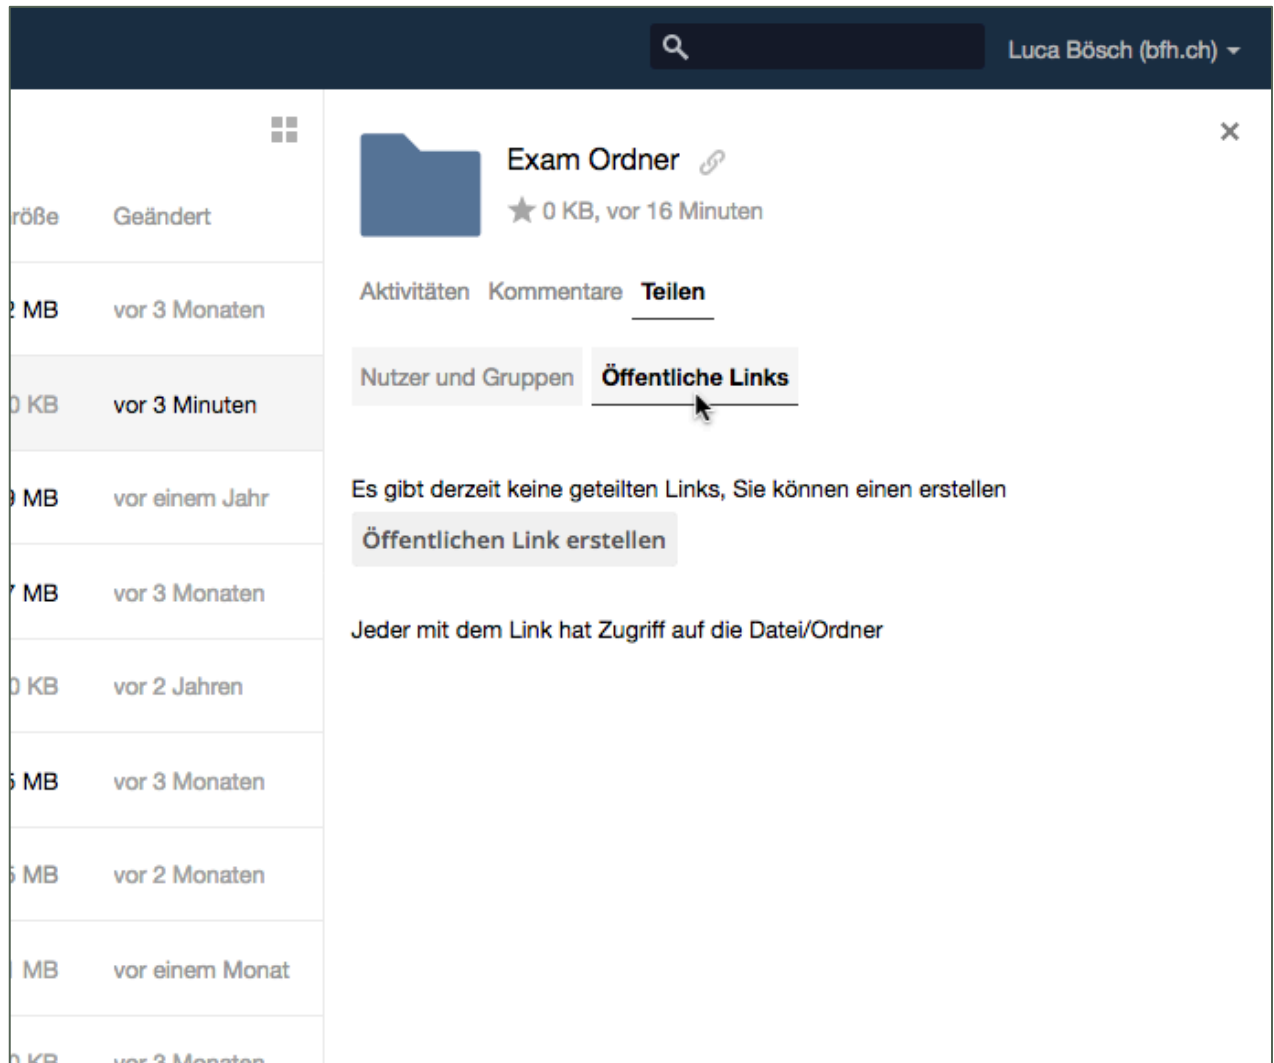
Luca Bösch (bfh.ch)

röße Geändert

MB vor 3 Monaten

KB vor 3 Minuten

MB vor einem Jahr

MB vor 3 Monaten

KB vor 2 Jahren

MB vor 3 Monaten

MB vor 2 Monaten

MB vor einem Monat

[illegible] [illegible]

Exam Ordner

0 KB, vor 16 Minuten

Aktivitäten Kommentare Teilen

Nutzer und Gruppen Öffentliche Links

Es gibt derzeit keine geteilten Links, Sie können einen erstellen

Öffentlichen Link erstellen

Jeder mit dem Link hat Zugriff auf die Datei/Ordner